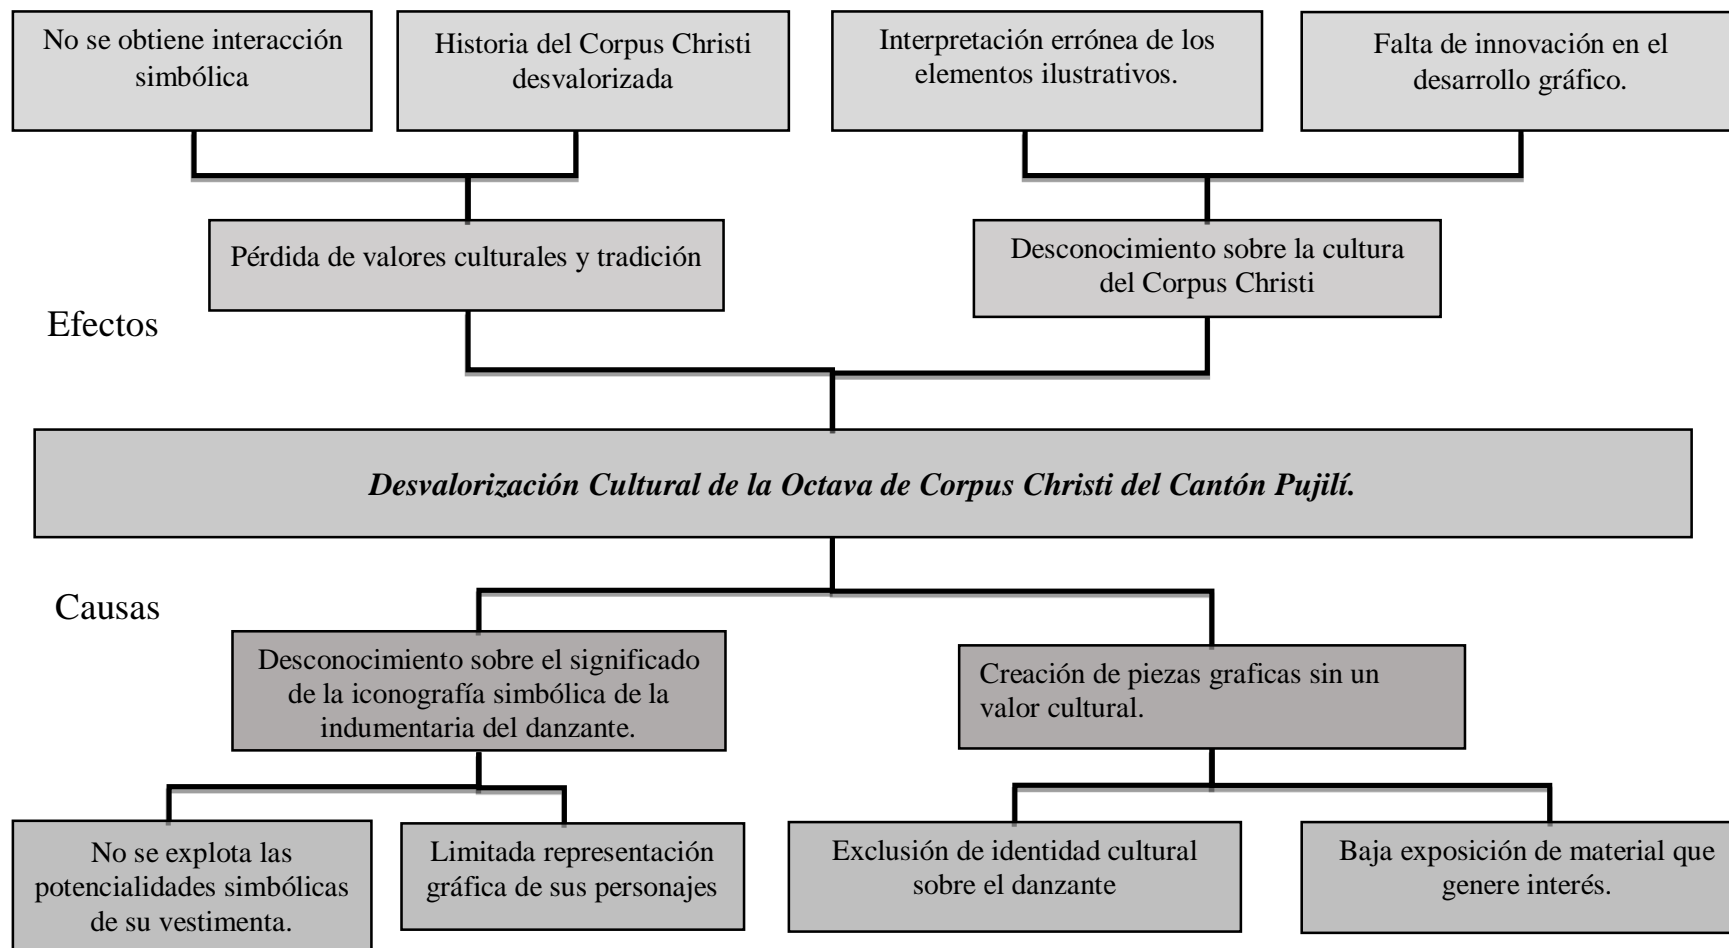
No se obtiene interacción simbólica

Historia del Corpus Christi desvalorizada

Interpretación errónea de los elementos ilustrativos.

Falta de innovación en el desarrollo gráfico.

Pérdida de valores culturales y tradición

Desconocimiento sobre la cultura del Corpus Christi

Efectos

*Desvalorización Cultural de la Octava de Corpus Christi del Cantón Pujilí.*

Causas

Desconocimiento sobre el significado de la iconografía simbólica de la indumentaria del danzante.

Creación de piezas graficas sin un valor cultural.

No se explota las potencialidades simbólicas de su vestimenta.

Limitada representación gráfica de sus personajes

Exclusión de identidad cultural sobre el danzante

Baja exposición de material que genere interés.